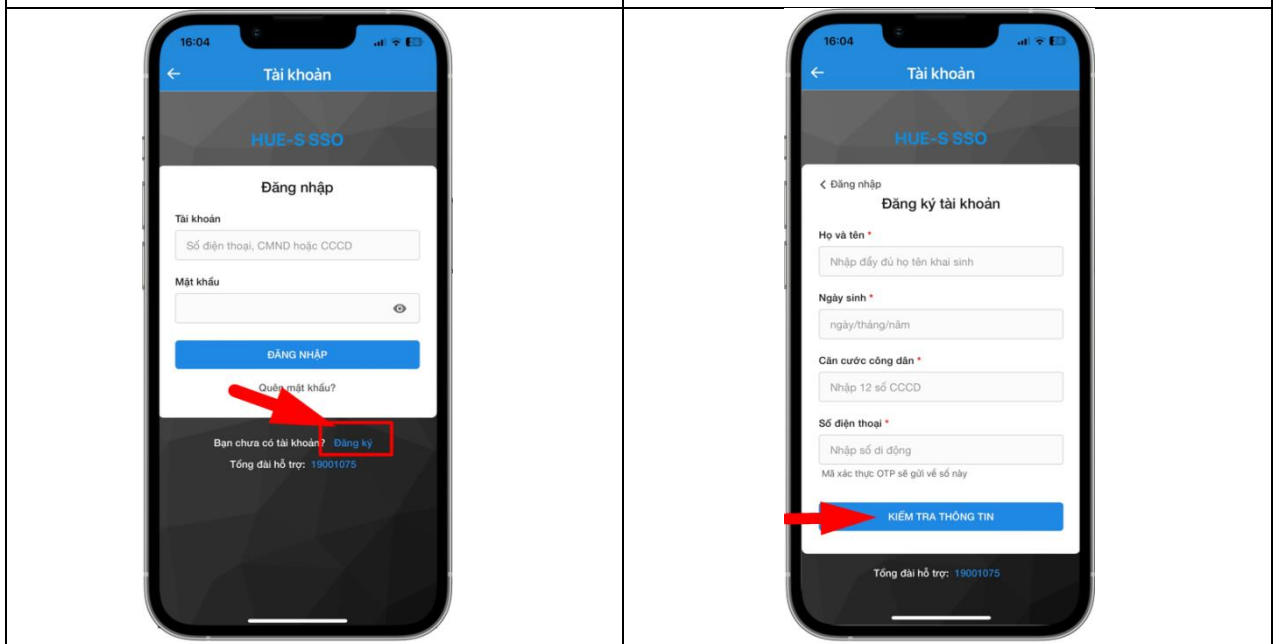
16:04

Tài khoản

HUE-S SSO

Đăng nhập

Tài khoản

Số điện thoại, CMND hoặc CCCD

Mật khẩu

ĐĂNG NHẬP

Quên mật khẩu?

Bạn chưa có tài khoản? Đăng ký

Tổng đài hỗ trợ: 19001075

16:04

Tài khoản

HUE-S SSO

< Đăng nhập

Đăng ký tài khoản

Họ và tên *

Nhập đầy đủ họ tên khai sinh

Ngày sinh *

ngày/tháng/năm

Căn cước công dân *

Nhập 12 số CCCD

Số điện thoại *

Nhập số di động

Mã xác thực OTP sẽ gửi về số này

KIỂM TRA THÔNG TIN

Tổng đài hỗ trợ: 19001075